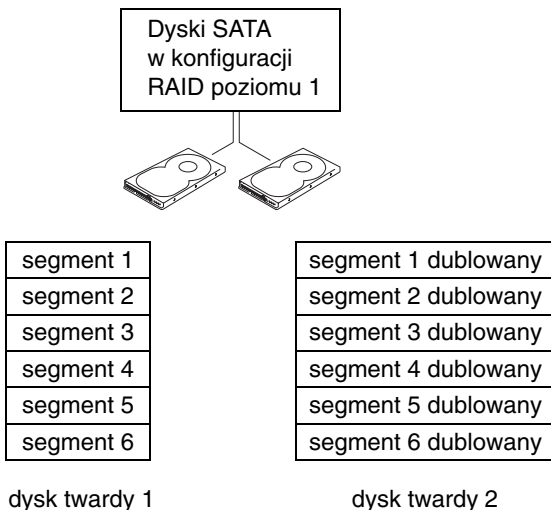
Dyski SATA w konfiguracji RAID poziomu 1

| segment 1 |
|---|
| segment 2 |
| segment 3 |
| segment 4 |
| segment 5 |
| segment 6 |

dysk twardy 1

| segment 1 dublowany |
|---|
| segment 2 dublowany |
| segment 3 dublowany |
| segment 4 dublowany |
| segment 5 dublowany |
| segment 6 dublowany |

dysk twardy 2